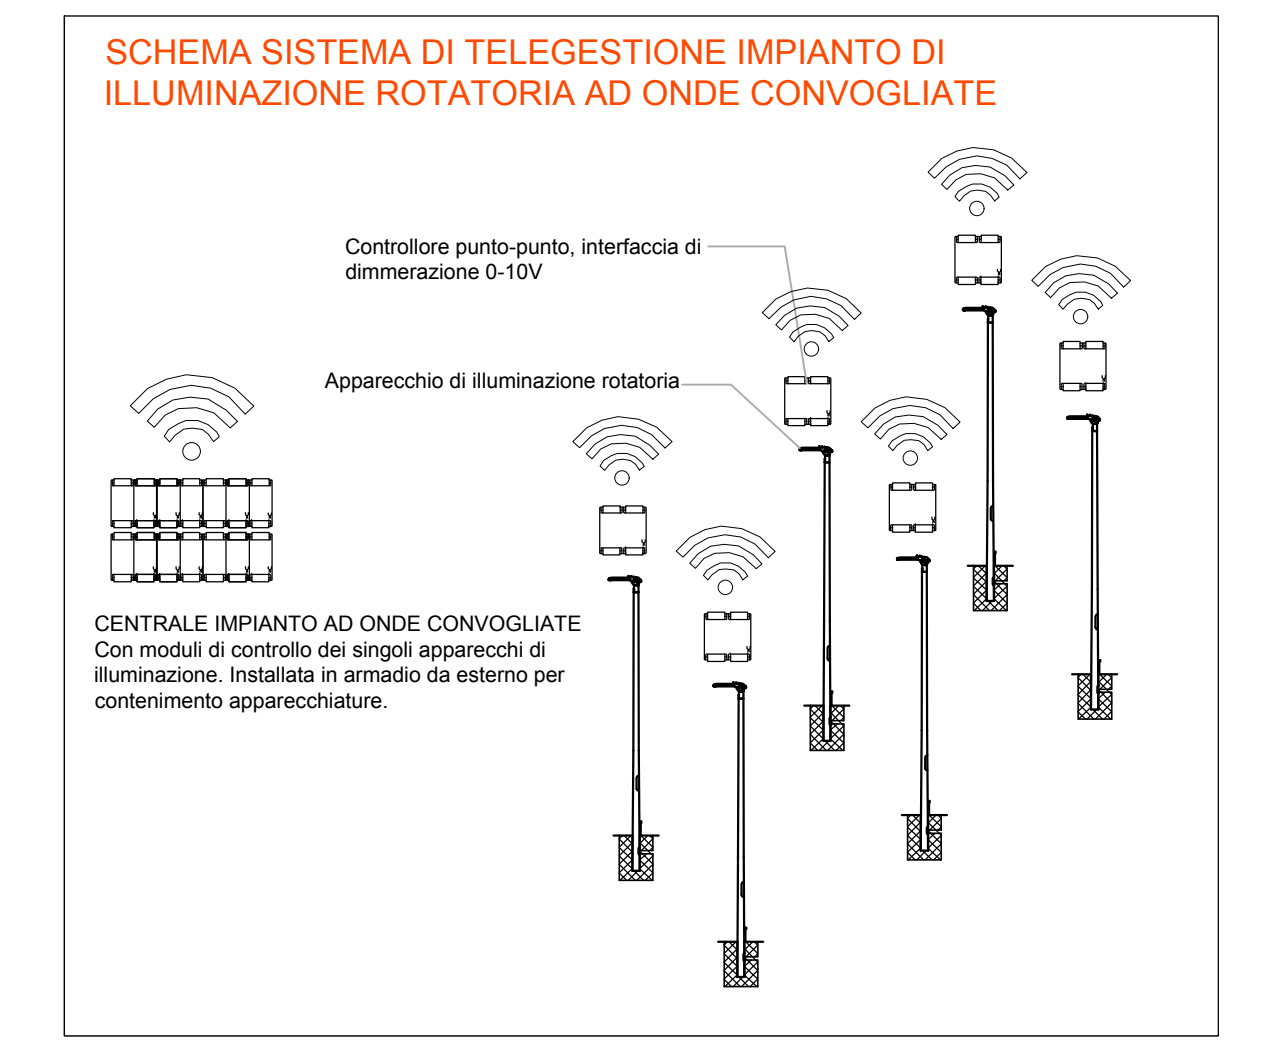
SCHEMA SISTEMA DI TELEGESTIONE IMPIANTO DI ILLUMINAZIONE ROTATORIA AD ONDE CONVOGLIATE

Controllore punto-punto, interfaccia di dimmerazione 0-10V

Apparecchio di illuminazione rotatoria

CENTRALE IMPIANTO AD ONDE CONVOGLIATE
Con moduli di controllo dei singoli apparecchi di illuminazione. Installata in armadio da esterno per contenimento apparecchiature.